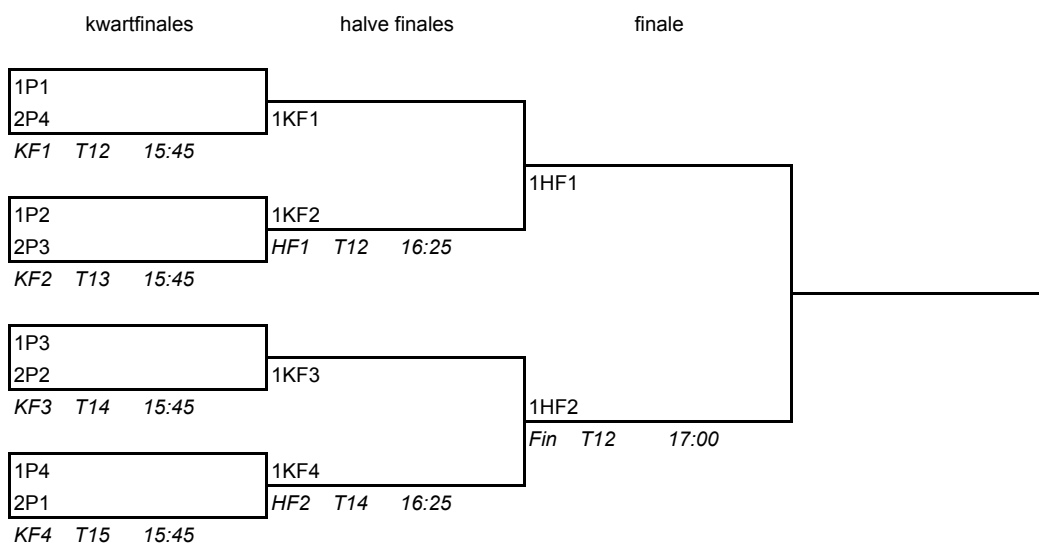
kwartfinales halve finales finale

1P1
2P4
KF1 T12 15:45

1KF1

1P2
2P3
KF2 T13 15:45

1KF2
HF1 T12 16:25

1HF1

1P3
2P2
KF3 T14 15:45

1KF3

1P4
2P1
KF4 T15 15:45

1KF4
HF2 T14 16:25

1HF2
Fin T12 17:00